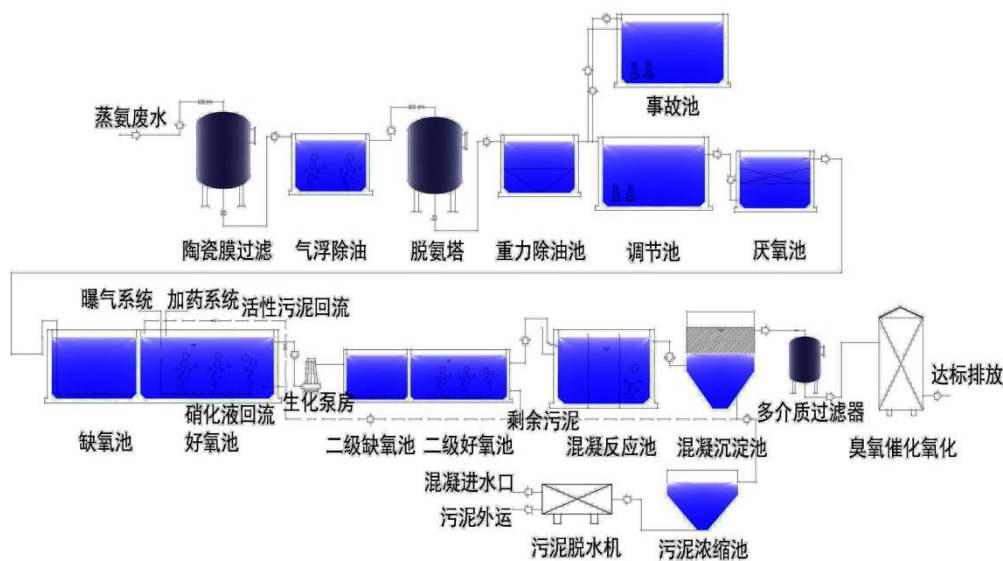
事故池

蒸氨废水

陶瓷膜过滤

气浮除油

脱氨塔

重力除油池

调节池

厌氧池

曝气系统

加药系统

活性污泥回流

缺氧池

硝化液回流

好氧池

生化泵房

二级缺氧池

二级好氧池

剩余污泥

混凝反应池

混凝沉淀池

多介质过滤器

臭氧催化氧化

达标排放

混凝进水口

污泥外运

污泥脱水机

污泥浓缩池